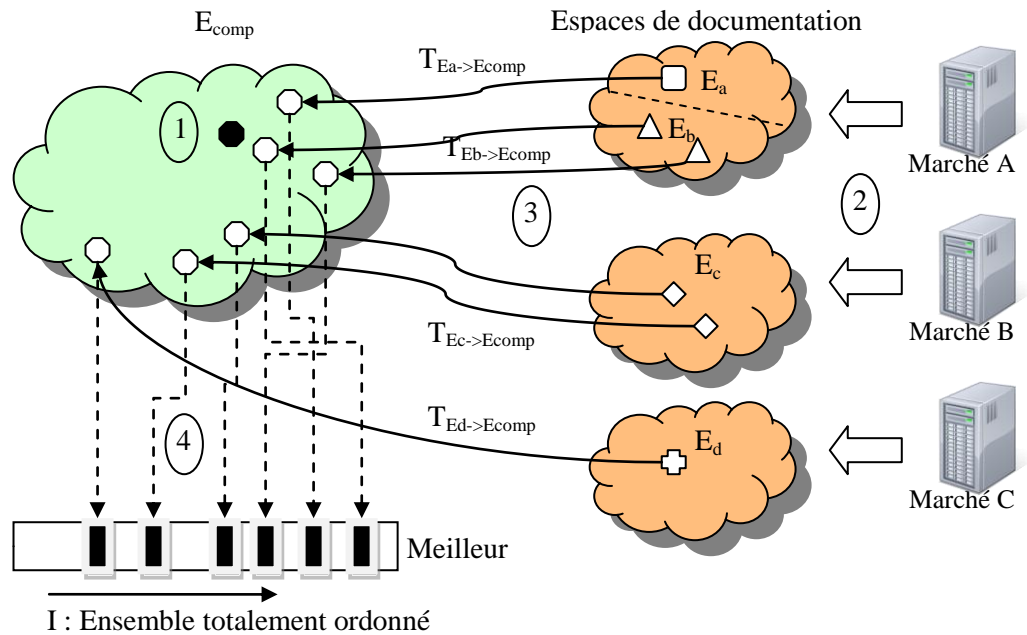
$E_{comp}$

Espaces de documentation

$T_{Ea->Ecomp}$

$E_a$

1

$T_{Eb->Ecomp}$

$E_b$

Marché A

3

2

$E_c$

$T_{Ec->Ecomp}$

Marché B

$T_{Ed->Ecomp}$

4

$E_d$

Marché C

Meilleur

I : Ensemble totalement ordonné